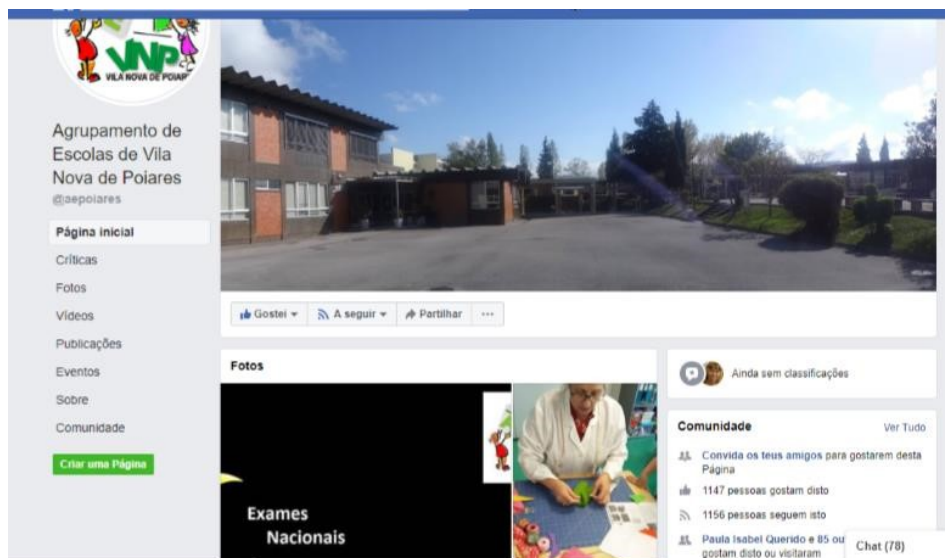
VNP
VILA NOVA DE POIARES

Agrupamento de Escolas de Vila Nova de Poiares
@aepoiares

Página inicial
Críticas
Fotos
Vídeos
Publicações
Eventos
Sobre
Comunidade

Criar uma Página

Gostei ▾
A seguir ▾
Partilhar
···

Fotos

Exames
Nacionais

Ainda sem classificações

Comunidade
Ver Tudo

Convida os teus amigos para gostarem desta Página

1147 pessoas gostam disto

1156 pessoas seguem isto

Paula Isabel Querido e 85 ou gostam disto ou visitaram

Chat (78)